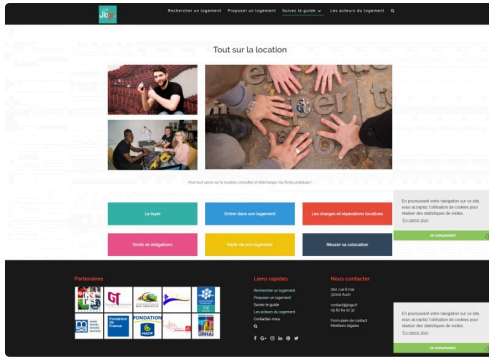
Rechercher un logement   Proposer un logement   Suivez le guide   Les acteurs du logement

Tout sur la location

Pour tout savoir sur la location, consultez et téléchargez nos fiches pratiques !

Le loyer
Entrer dans son logement
Les charges et réparations locatives
Droits et obligations
Partir de son logement
Réussir sa colocation

Partenaires

Liens rapides
Rechercher un logement
Proposer un logement
Suivez le guide
Les acteurs du logement
Contactez-nous

Nous contacter

Formulaire de contact
Mentions légales

En poursuivant votre navigation sur ce site, vous acceptez l'utilisation de cookies pour réaliser des statistiques de visites.
En savoir plus
Je comprends

En poursuivant votre navigation sur ce site, vous acceptez l'utilisation de cookies pour réaliser des statistiques de visites.
En savoir plus
Je comprends